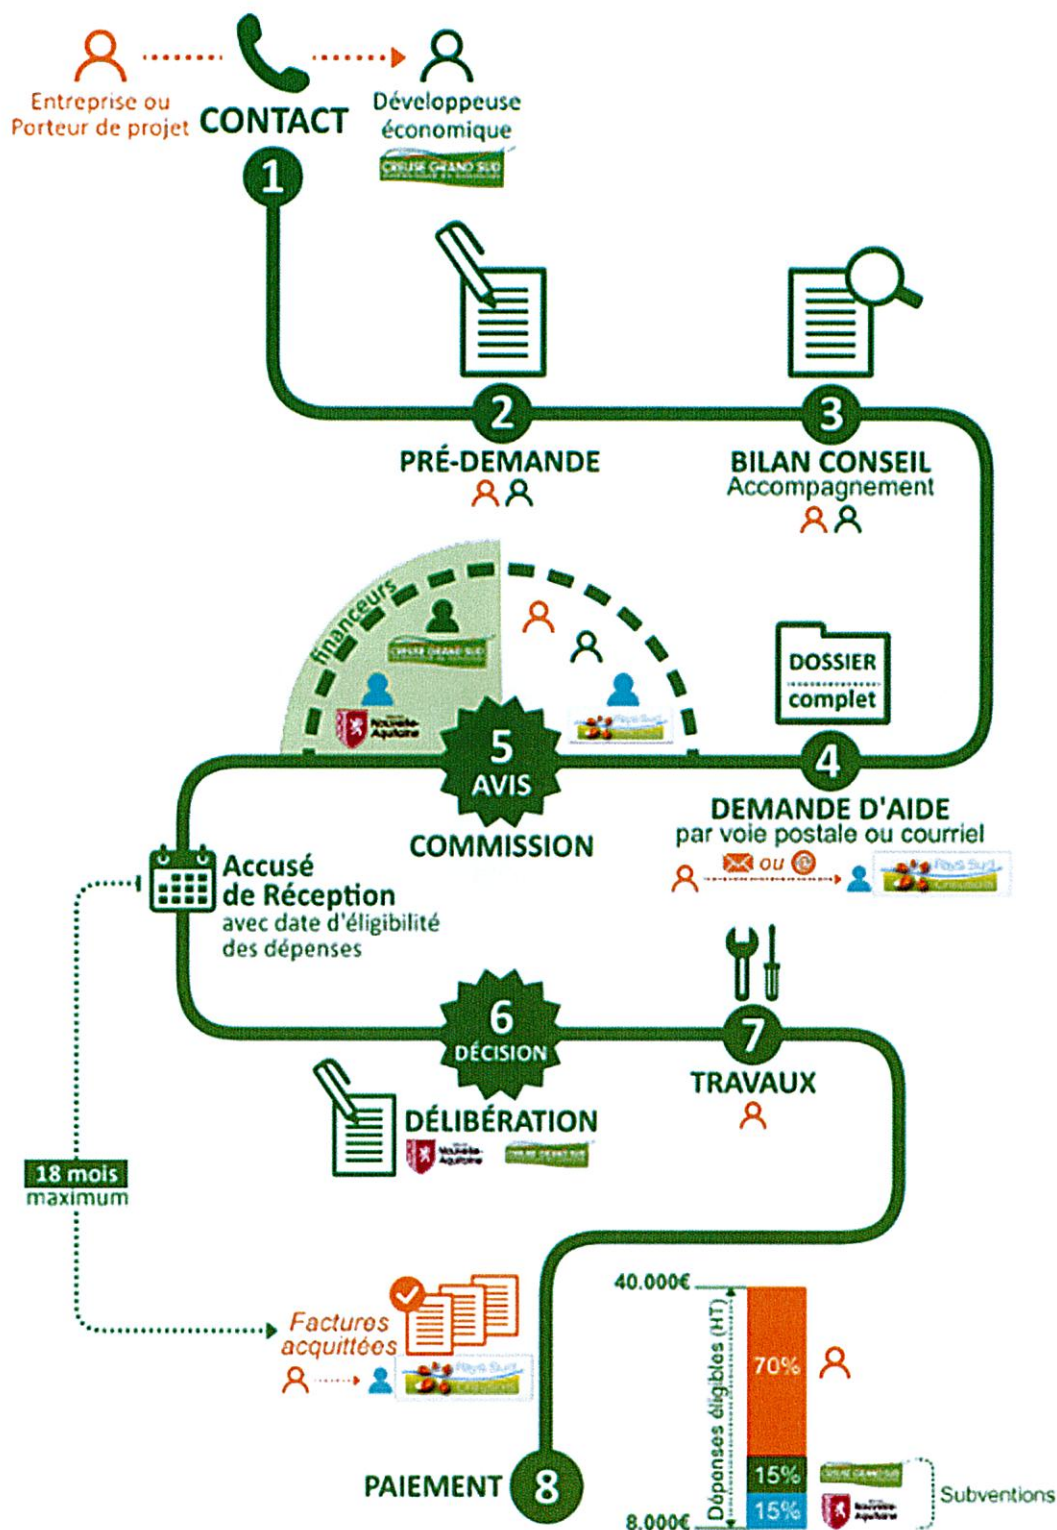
Entreprise ou Porteur de projet

CONTACT

Développeuse économique

CREUSE GRAND SUD

1

2

PRÉ-DEMANDE

3

BILAN CONSEIL
Accompagnement

financeurs

CREUSE GRAND SUD

Nouvelle-Aquitaine

Pays Sud Creusois

DOSSIER
complet

5
AVIS

COMMISSION

4

DEMANDE D'AIDE
par voie postale ou courriel

ou @

Pays Sud Creusois

Accusé de Réception
avec date d'éligibilité des dépenses

6
DÉCISION

7

TRAVAUX

DÉLIBÉRATION

Nouvelle-Aquitaine

CREUSE GRAND SUD

18 mois
maximum

Factures acquittées

Pays Sud Creusois

40.000€

Dépenses éligibles (HT)

70%

15%

15%

CREUSE GRAND SUD

Nouvelle-Aquitaine

Subventions

8.000€

PAIEMENT

8